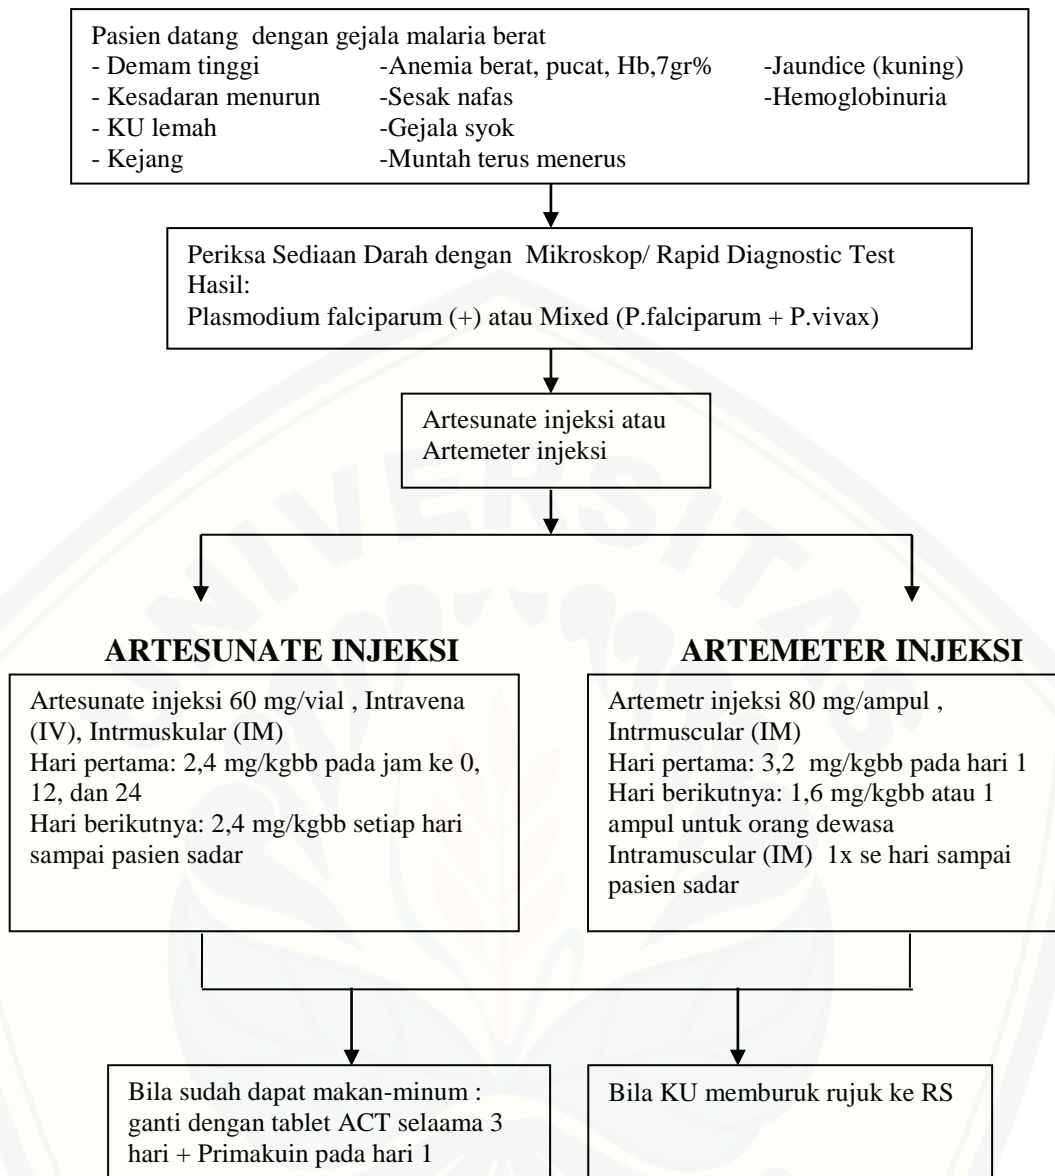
Pasien datang dengan gejala malaria berat
- Demam tinggi
- Kesadaran menurun
- KU lemah
- Kejang
-Anemia berat, pucat, Hb,7gr%
-Sesak nafas
-Gejala syok
-Muntah terus menerus
-Jaundice (kuning)
-Hemoglobinuria

Periksa Sediaan Darah dengan Mikroskop/ Rapid Diagnostic Test
Hasil:
Plasmodium falciparum (+) atau Mixed (P.falciparum + P.vivax)

Artesunate injeksi atau Artemeter injeksi

ARTESUNATE INJEKSI

Artesunate injeksi 60 mg/vial , Intravena (IV), Intrmuskular (IM)
Hari pertama: 2,4 mg/kgbb pada jam ke 0, 12, dan 24
Hari berikutnya: 2,4 mg/kgbb setiap hari sampai pasien sadar

ARTEMETER INJEKSI

Artemetr injeksi 80 mg/ampul , Intrmuscular (IM)
Hari pertama: 3,2 mg/kgbb pada hari 1
Hari berikutnya: 1,6 mg/kgbb atau 1 ampul untuk orang dewasa
Intramuscular (IM) 1x se hari sampai pasien sadar

Bila sudah dapat makan-minum : ganti dengan tablet ACT selaama 3 hari + Primakuin pada hari 1

Bila KU memburuk rujuk ke RS